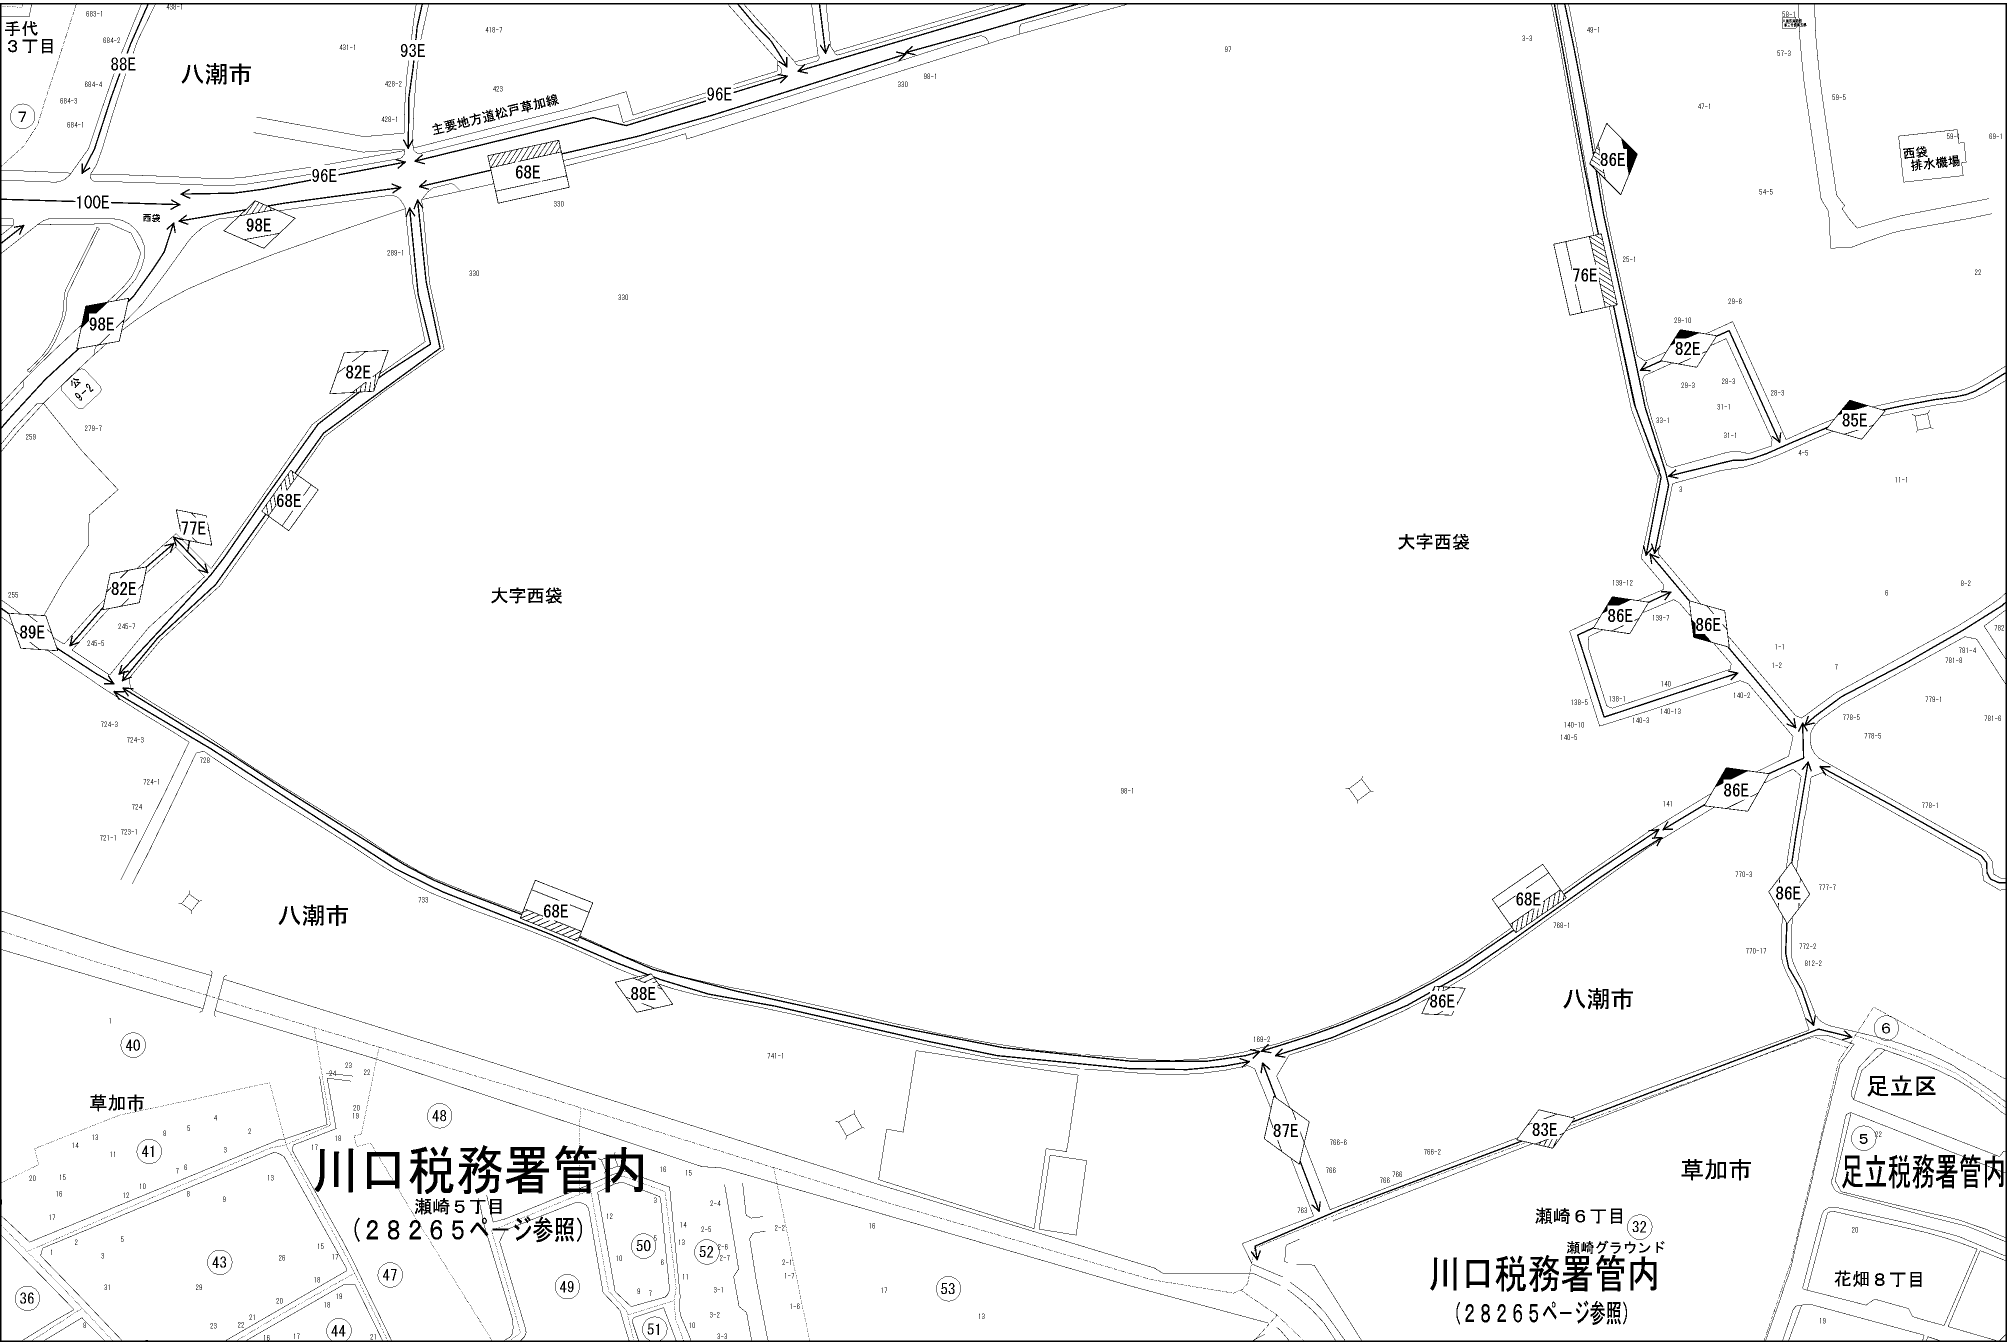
手代
３丁目
88E
八潮市
93E
96E
主要地方道松戸草加線
96E
68E
100E
西袋
98E
98E
82E
68E
77E
82E
89E
大字西袋
86E
西袋
排水機場
76E
82E
85E
大字西袋
86E
86E
86E
86E
68E
八潮市
68E
88E
86E
八潮市
87E
83E
⑥
足立区
⑤
足立税務署管内
草加市
瀬崎６丁目
㉜
瀬崎グラウンド
川口税務署管内
（２８２６５ページ参照）
花畑８丁目
⑦
㊵
草加市
㊶
㊸
㊱
㊹
㊼
㊽
川口税務署管内
瀬崎５丁目
（２８２６５ページ参照）
㊾
㊿
51
52
53